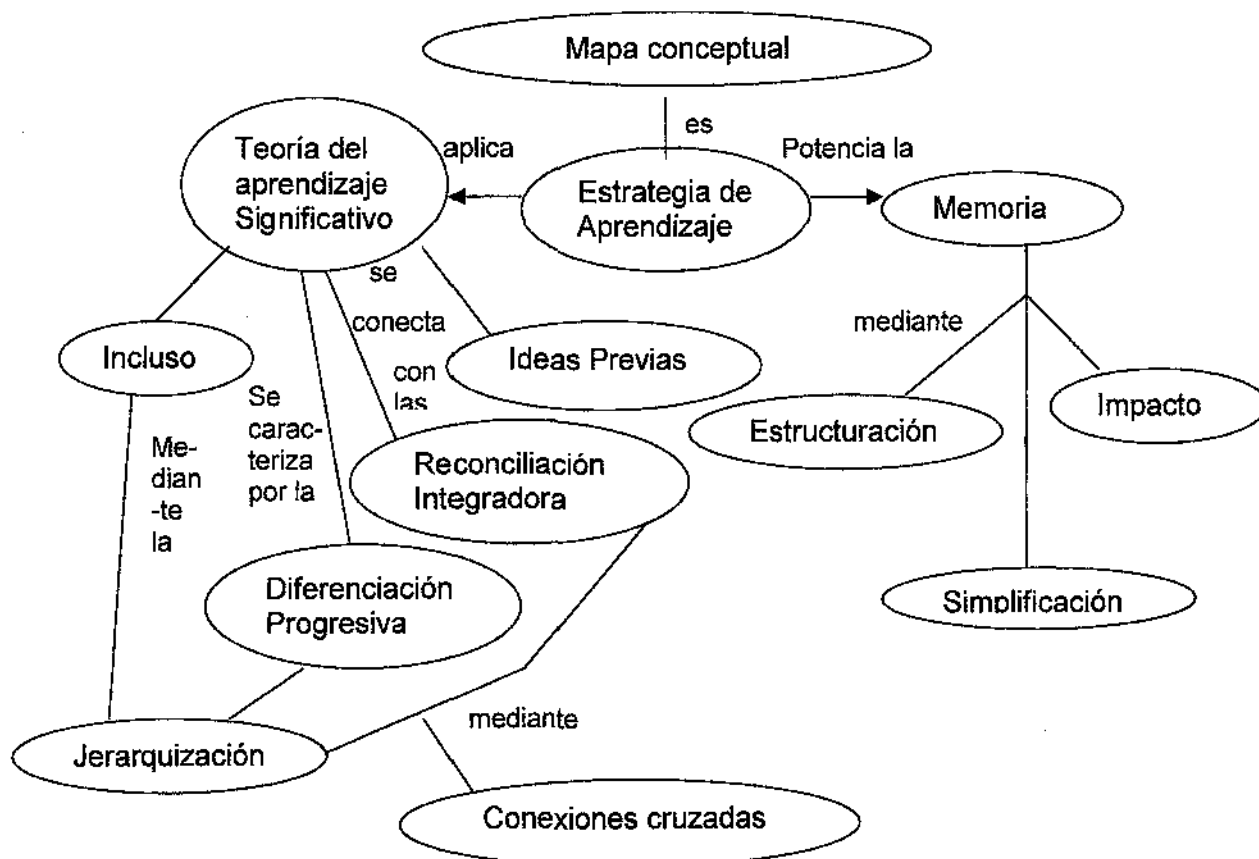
Mapa conceptual

es

Teoría del aprendizaje Significativo

aplica

Estrategia de Aprendizaje

Potencia la

Memoria

se conecta con las

Ideas Previas

mediante

Incluso

Se carac-teriza por la

Me-dian-te la

Reconciliación Integradora

Estructuración

Impacto

Diferenciación Progresiva

Simplificación

mediante

Jerarquización

Conexiones cruzadas